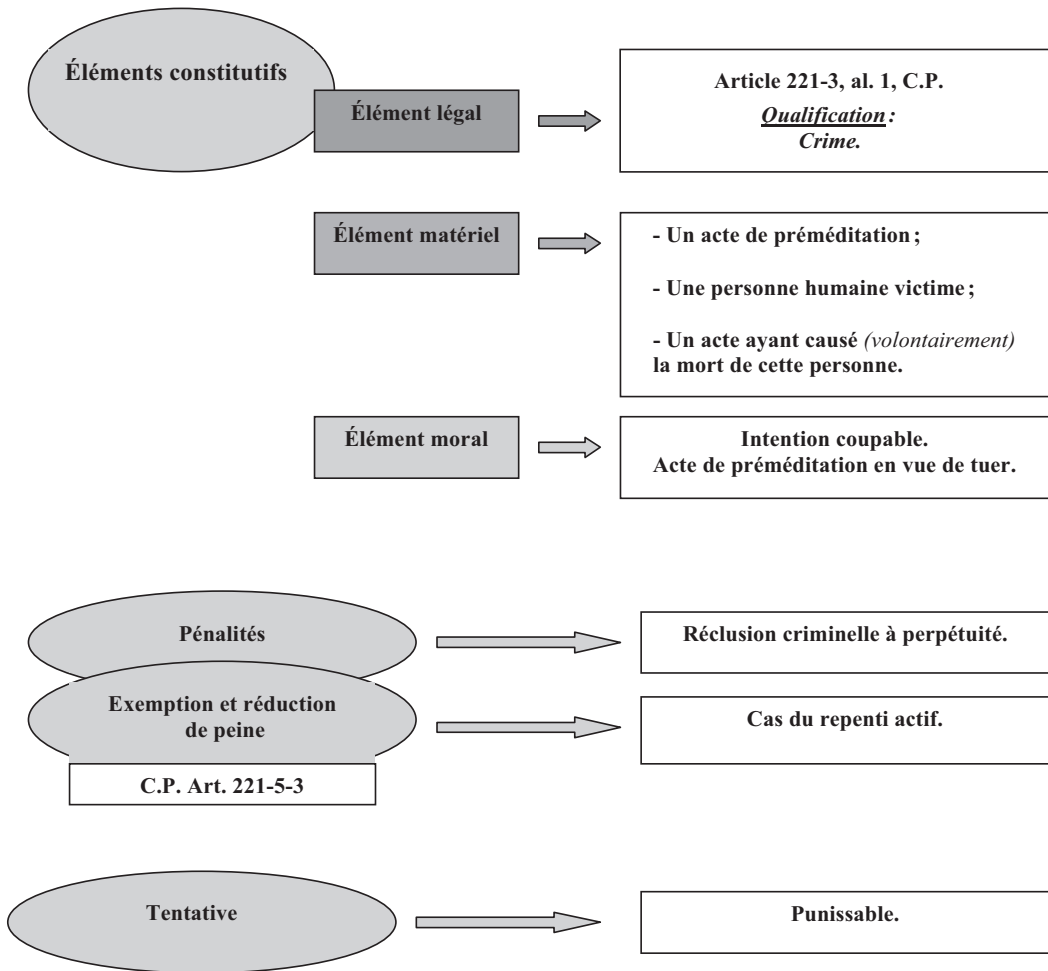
Éléments constitutifs

Élément légal

Article 221-3, al. 1, C.P.
Qualification : Crime.

Élément matériel

- Un acte de préméditation ;

- Une personne humaine victime ;

- Un acte ayant causé (volontairement) la mort de cette personne.

Élément moral

Intention coupable.
Acte de préméditation en vue de tuer.

Pénalités

Réclusion criminelle à perpétuité.

Exemption et réduction de peine

C.P. Art. 221-5-3

Cas du repenti actif.

Tentative

Punissable.